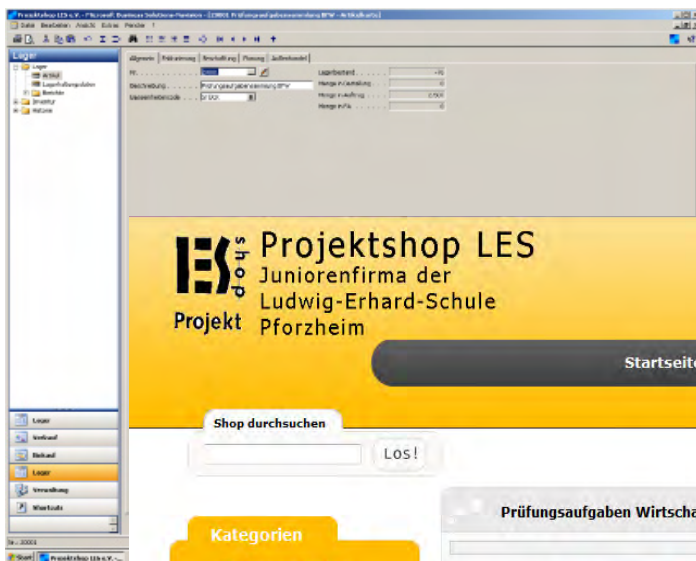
Projektshop LES e.V. - Microsoft Business Solutions-Navision - [20001 Prüfungsaufgabensammlung BFW - Artikelkarte]

Datei Bearbeiten Ansicht Extras Fenster ?

Lager

Lager
Artikel
Lagerhaltungsplaner
Berichte
Inventur
Historie

Allgemein | Fakturierung | Beschaffung | Planung | Außenhandel

Nr. . . . . . . . . 20001
Beschreibung . . . . Prüfungsaufgabensammlung BFW
Basiseinheitencode . . STÜCK

Lagerbestand . . . . . -16
Menge in Bestellung . . . 0
Menge in Auftrag . . . . 0,500
Menge in FA . . . . . 0

Projekt shop LES Projektshop LES Juniorenfirma der Ludwig-Erhard-Schule Pforzheim

Startseite

Shop durchsuchen

Los!

Prüfungsaufgaben Wirtscha

Kategorien

Lager
Verkauf
Einkauf
Lager
Verwaltung
Wartung

Nr. - 20001

Start Projektshop LES e.V. -...